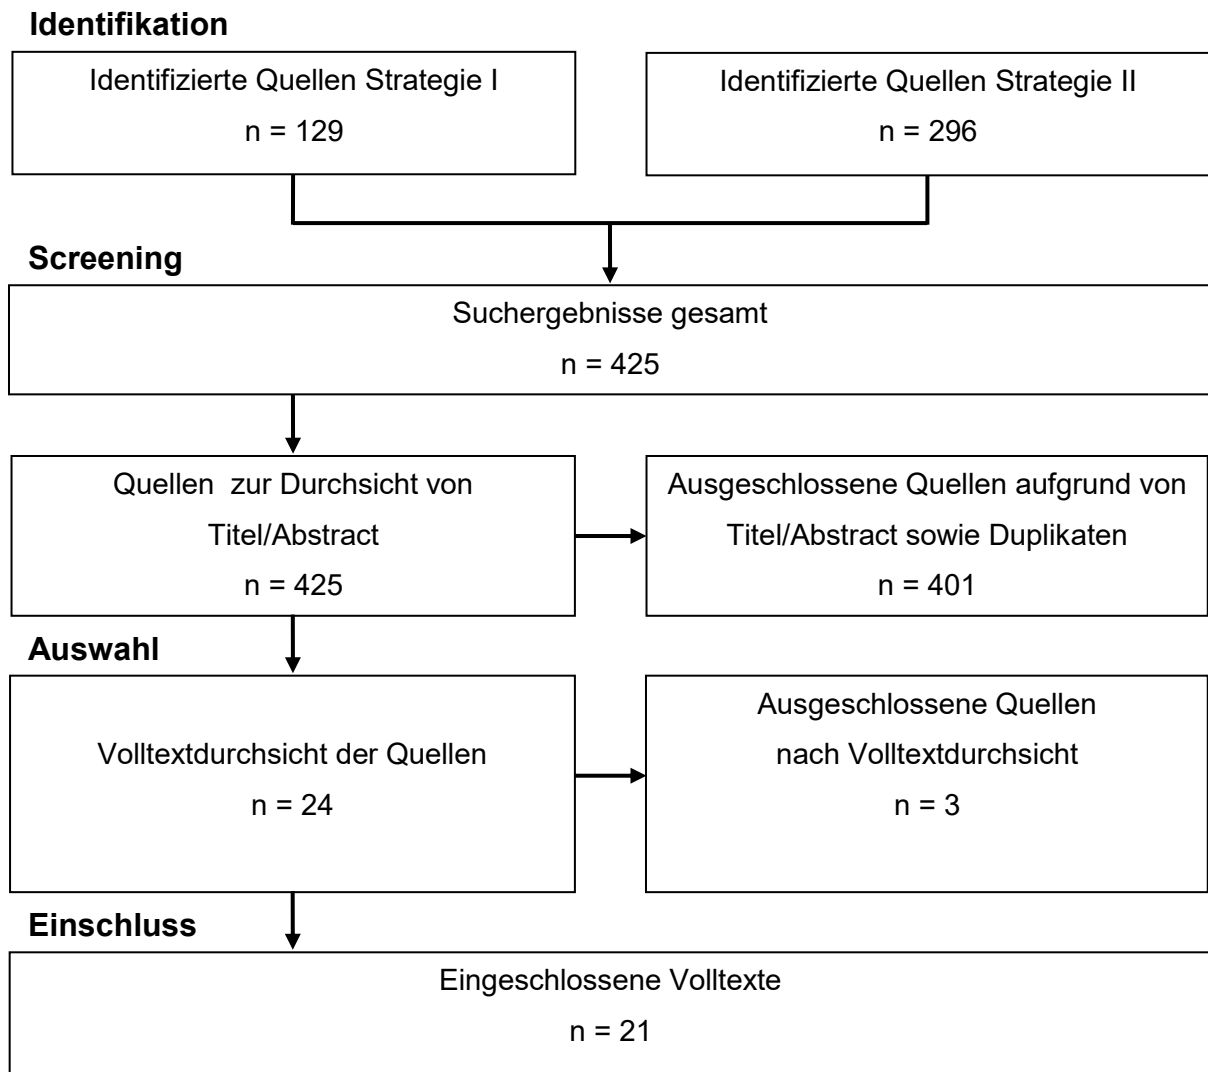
Identifikation

Identifizierte Quellen Strategie I
n = 129

Identifizierte Quellen Strategie II
n = 296

Screening

Suchergebnisse gesamt
n = 425

Quellen zur Durchsicht von Titel/Abstract
n = 425

Ausgeschlossene Quellen aufgrund von Titel/Abstract sowie Duplikaten
n = 401

Auswahl

Volltextdurchsicht der Quellen
n = 24

Ausgeschlossene Quellen nach Volltextdurchsicht
n = 3

Einschluss

Eingeschlossene Volltexte
n = 21